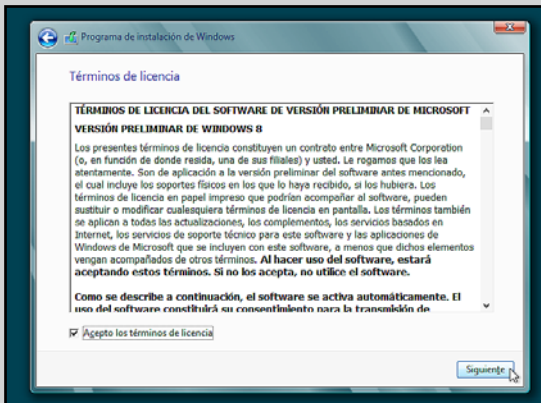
Programa de instalación de Windows

Términos de licencia

TÉRMINOS DE LICENCIA DEL SOFTWARE DE VERSIÓN PRELIMINAR DE MICROSOFT
VERSIÓN PRELIMINAR DE WINDOWS 8

Los presentes términos de licencia constituyen un contrato entre Microsoft Corporation (o, en función de donde resida, una de sus filiales) y usted. Le rogamos que los lea atentamente. Son de aplicación a la versión preliminar del software antes mencionado, el cual incluye los soportes físicos en los que lo haya recibido, si los hubiera. Los términos de licencia en papel impreso que podrían acompañar al software, pueden sustituir o modificar cualesquiera términos de licencia en pantalla. Los términos también se aplican a todas las actualizaciones, los complementos, los servicios basados en Internet, los servicios de soporte técnico para este software y las aplicaciones de Windows de Microsoft que se incluyen con este software, a menos que dichos elementos vengan acompañados de otros términos. Al hacer uso del software, estará aceptando estos términos. Si no los acepta, no utilice el software.

Como se describe a continuación, el software se activa automáticamente. El uso del software constituirá su consentimiento para la transmisión de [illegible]

Acepto los términos de licencia

Siguiente